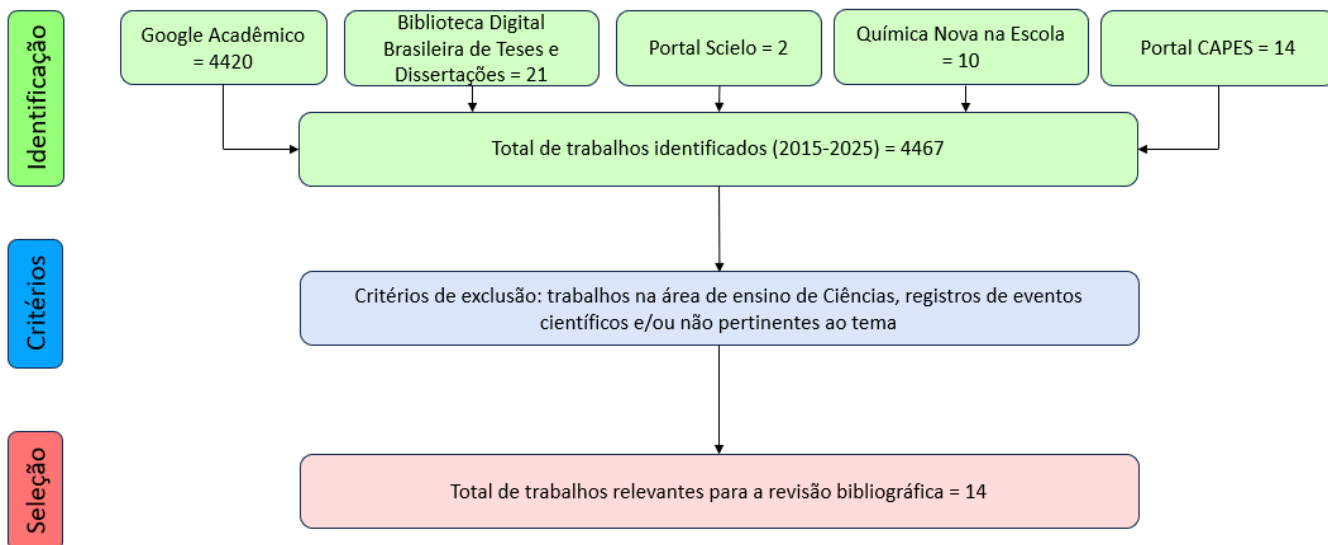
Identificação

Google Acadêmico = 4420

Biblioteca Digital Brasileira de Teses e Dissertações = 21

Portal Scielo = 2

Química Nova na Escola = 10

Portal CAPES = 14

Total de trabalhos identificados (2015-2025) = 4467

Critérios

Critérios de exclusão: trabalhos na área de ensino de Ciências, registros de eventos científicos e/ou não pertinentes ao tema

Seleção

Total de trabalhos relevantes para a revisão bibliográfica = 14